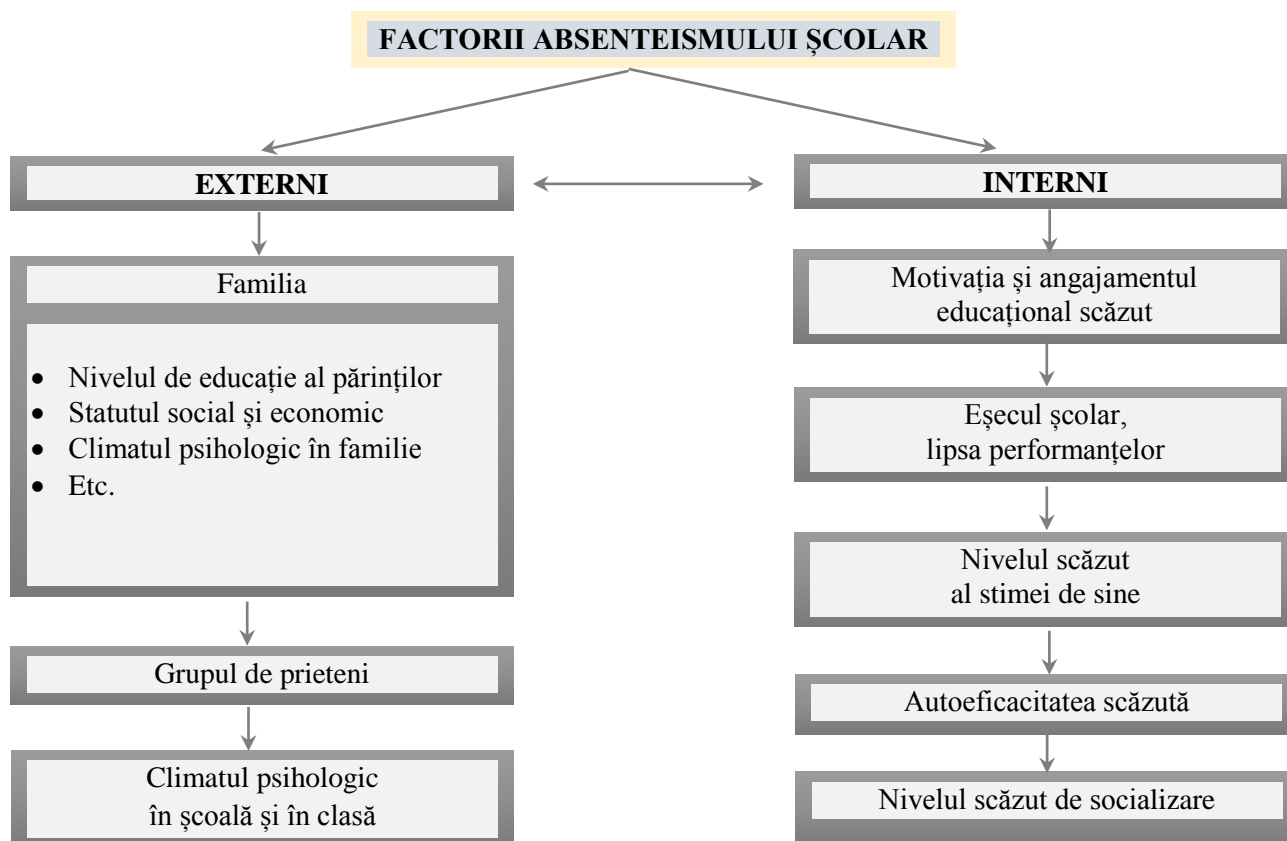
FACTORII ABSENTEISMULUI ŞCOLAR

EXTERNI

Familia

- Nivelul de educaţie al părinţilor
- Statutul social şi economic
- Climatul psihologic în familie
- Etc.

Grupul de prieteni

Climatul psihologic în şcoală şi în clasă

INTERNI

Motivaţia şi angajamentul educaţional scăzut

Eşecul şcolar, lipsa performanţelor

Nivelul scăzut al stimei de sine

Autoeficacitatea scăzută

Nivelul scăzut de socializare